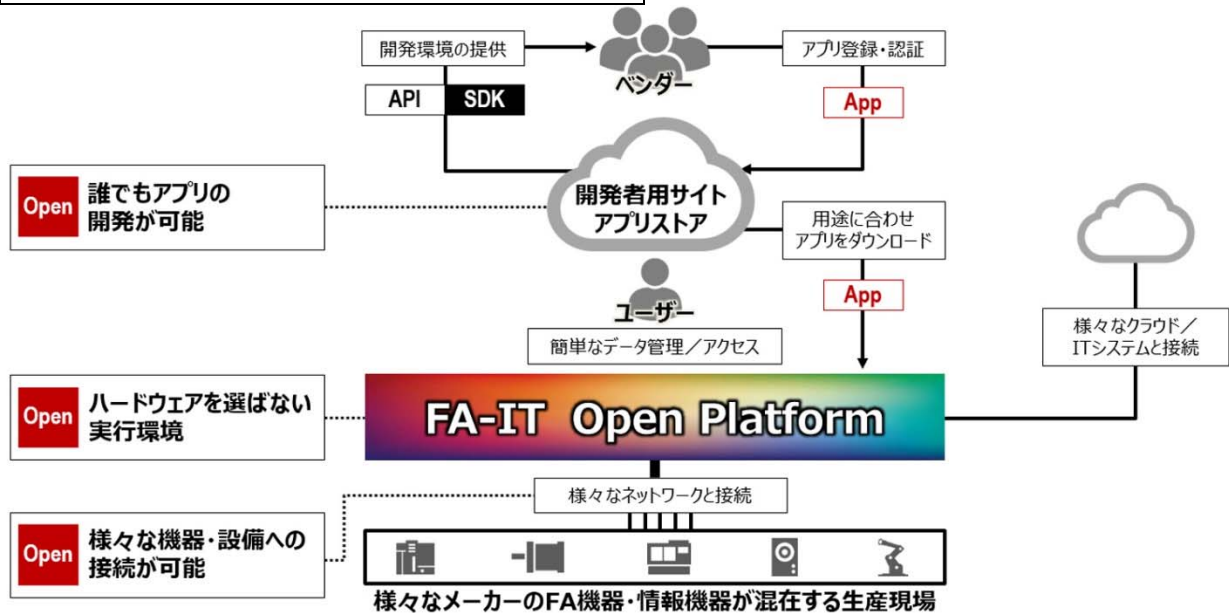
開発環境の提供

ベンダー

アプリ登録・認証

API SDK

App

Open 誰でもアプリの開発が可能

開発者用サイト アプリストア

用途に合わせ アプリをダウンロード

App

ユーザー

簡単なデータ管理／アクセス

様々なクラウド／ ITシステムと接続

Open ハードウェアを選ばない 実行環境

FA-IT Open Platform

様々なネットワークと接続

Open 様々な機器・設備への 接続が可能

様々なメーカーのFA機器・情報機器が混在する生産現場